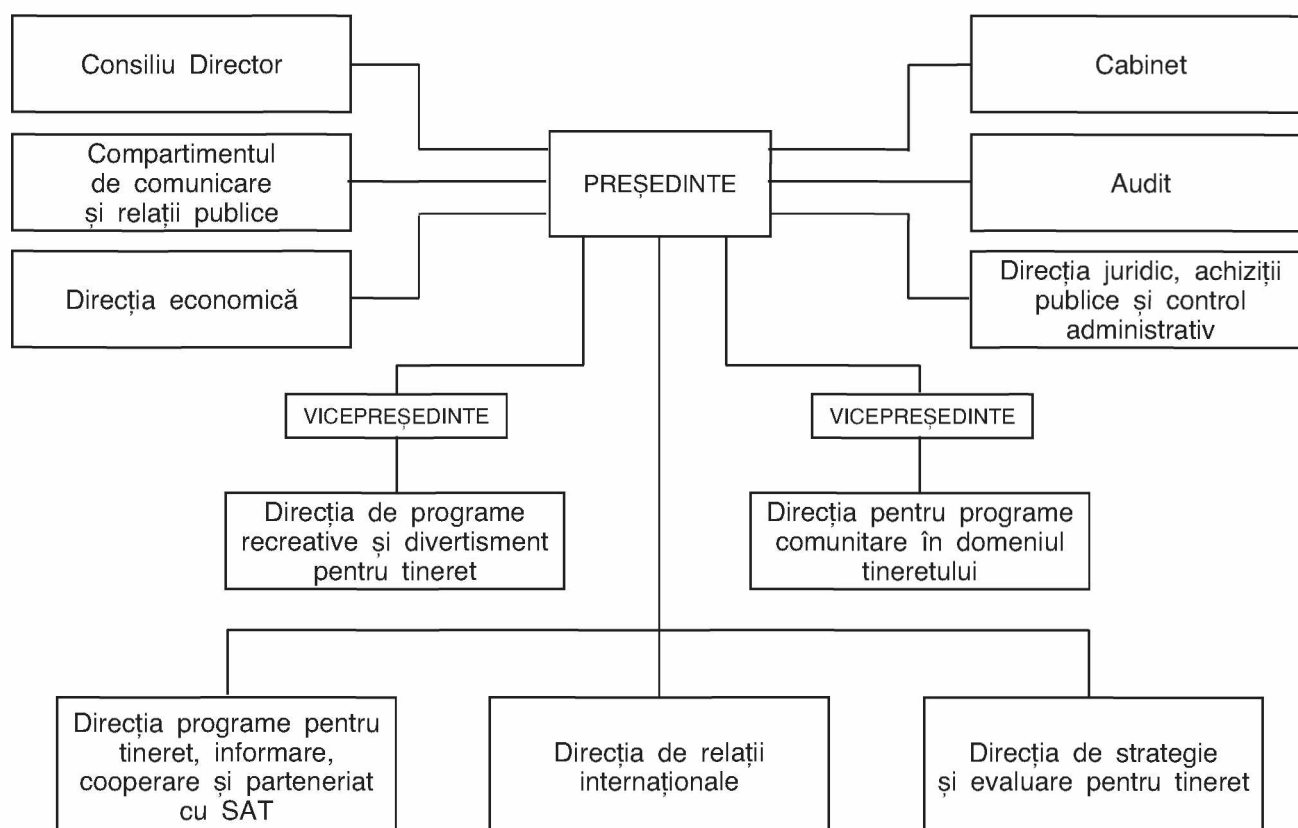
Consiliu Director

Compartimentul de comunicare și relații publice

Direcția economică

PREȘEDINTE

Cabinet

Audit

Direcția juridic, achiziții publice și control administrativ

VICEPREȘEDINTE

VICEPREȘEDINTE

Direcția de programe recreative și divertisment pentru tineret

Direcția pentru programe comunitare în domeniul tineretului

Direcția programe pentru tineret, informare, cooperare și parteneriat cu SAT

Direcția de relații internaționale

Direcția de strategie și evaluare pentru tineret